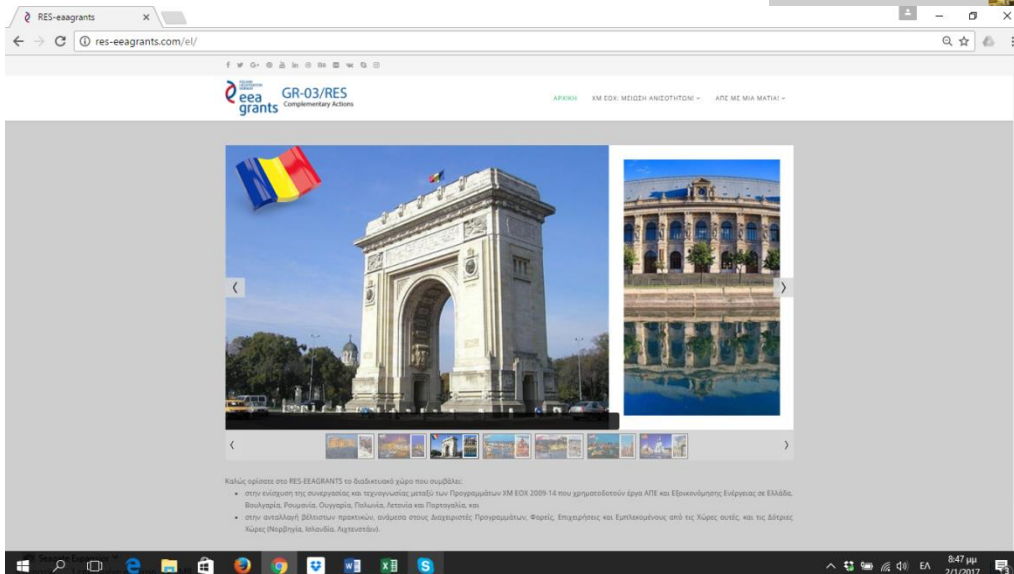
RES-eeagrants

res-eeagrants.com/el/

eea grants GR-03/RES Complementary Actions

ΑΡΧΙΚΗ ΧΜ ΕΟΧ: ΜΕΙΩΣΗ ΑΝΙΣΟΤΗΤΩΝ ΑΠΕ ΜΕ ΜΙΑ ΜΑΤΙΑ!

Καλώς ορίσατε στο RES-EEAGRANTS το διαδικτυακό χώρο που συμβάλει:

• στην ενίσχυση της συνεργασίας και τεχνογνωσίας μεταξύ των Προγραμμάτων ΧΜ ΕΟΧ 2009-14 που χρηματοδοτούν έργα ΑΠΕ και Εξοικονόμησης Ενέργειας σε Ελλάδα, Βουλγαρία, Ρουμανία, Ουγγαρία, Πολωνία, Λετονία και Πορτογαλία, και

• στην ανταλλαγή βέλτιστων πρακτικών, ανάμεσα στους Διαχειριστές Προγραμμάτων, Φορείς, Επιχειρήσεις και Εμπλεκομένους από τις Χώρες αυτές, και τις Δότριες Χώρες (Νορβηγία, Ισλανδία, Λιχτενστάιν).

ΕΛ 8:47 μμ 2/1/2017